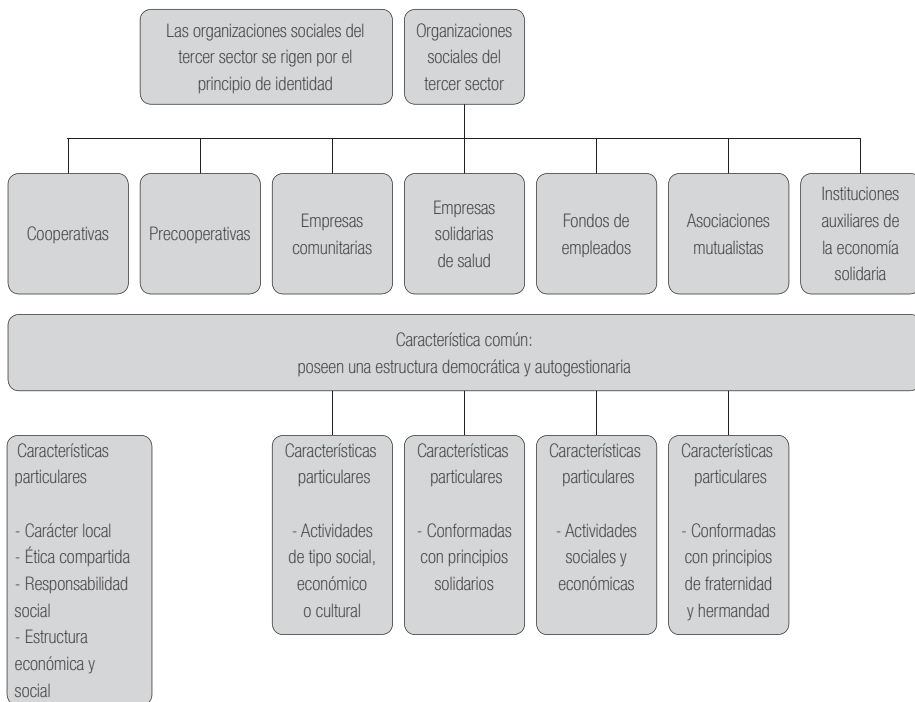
Las organizaciones sociales del tercer sector se rigen por el principio de identidad

Organizaciones sociales del tercer sector

Cooperativas

Precooperativas

Empresas comunitarias

Empresas solidarias de salud

Fondos de empleados

Asociaciones mutualistas

Instituciones auxiliares de la economía solidaria

Característica común: poseen una estructura democrática y autogestionaria

Características particulares

- Carácter local
- Ética compartida
- Responsabilidad social
- Estructura económica y social

Características particulares

- Actividades de tipo social, económico o cultural

Características particulares

- Conformadas con principios solidarios

Características particulares

- Actividades sociales y económicas

Características particulares

- Conformadas con principios de fraternidad y hermandad